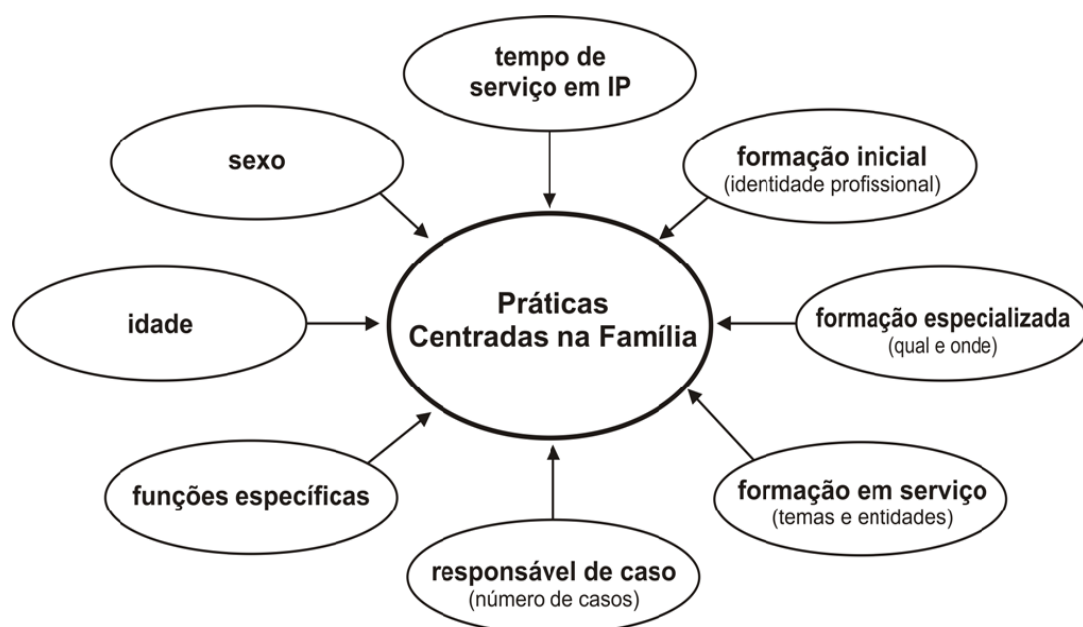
tempo de serviço em IP

sexo

formação inicial
(identidade profissional)

idade

Práticas
Centradas na Família

formação especializada
(qual e onde)

funções específicas

formação em serviço
(temas e entidades)

responsável de caso
(número de casos)